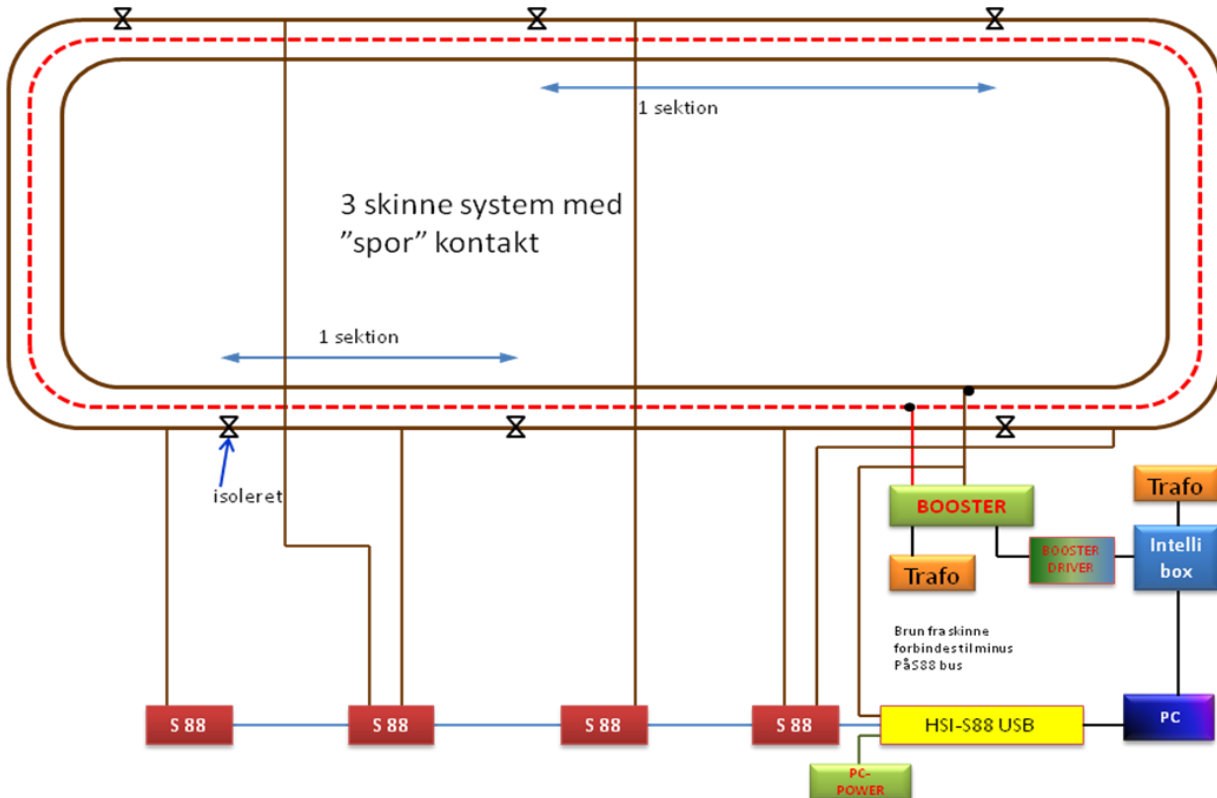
1 sektion

3 skinne system med ”spor” kontakt

1 sektion

isoleret

BOOSTER

Trafo

BOOSTER DRIVER

Trafo

Intelli box

Brun fra skinne forbindes til minus På S88 bus

S 88

S 88

S 88

S 88

HSI-S88 USB

PC

PC-POWER